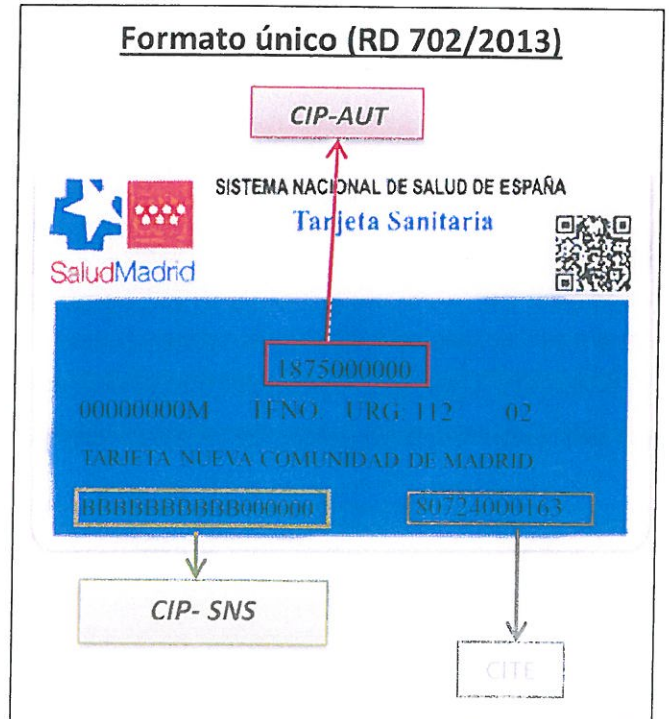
Formato único (RD 702/2013)

CIP-AUT

SISTEMA NACIONAL DE SALUD DE ESPAÑA
Tarjeta Sanitaria

SaludMadrid

1875000000

00000000M TFNO. URG 112 02

TARJETA NUEVA COMUNIDAD DE MADRID

BBBBBBBBBB000000 80724000163

CIP- SNS

CITE